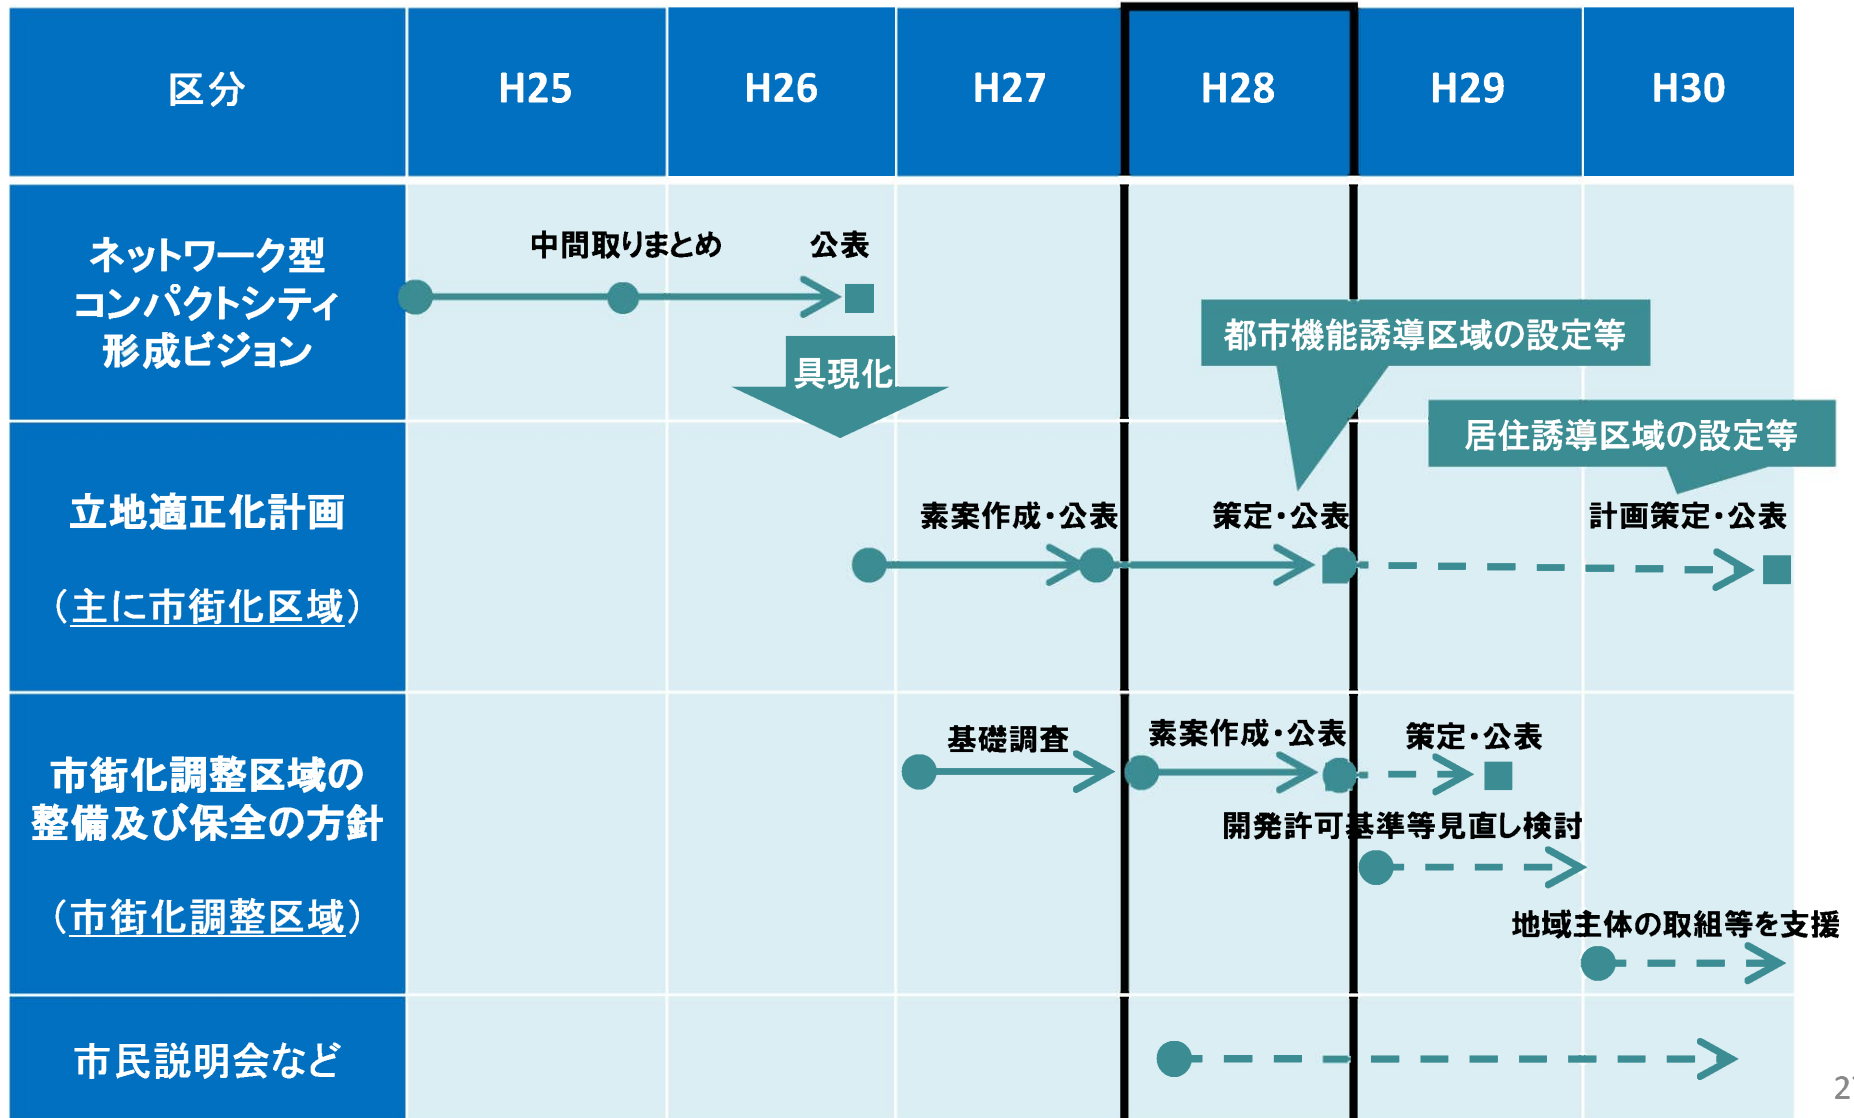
| 区分 | H25 | H26 | H27 | H28 | H29 | H30 |
|---|---|---|---|---|---|---|
| ネットワーク型コンパクトシティ形成ビジョン | | | | | | |
| 立地適正化計画（主に市街化区域） | | | | | | |
| 市街化調整区域の整備及び保全の方針（市街化調整区域） | | | | | | |
| 市民説明会など | | | | | | |

中間取りまとめ

公表

具現化

都市機能誘導区域の設定等

居住誘導区域の設定等

素案作成・公表

策定・公表

計画策定・公表

基礎調査

素案作成・公表

策定・公表

開発許可基準等見直し検討

地域主体の取組等を支援

2